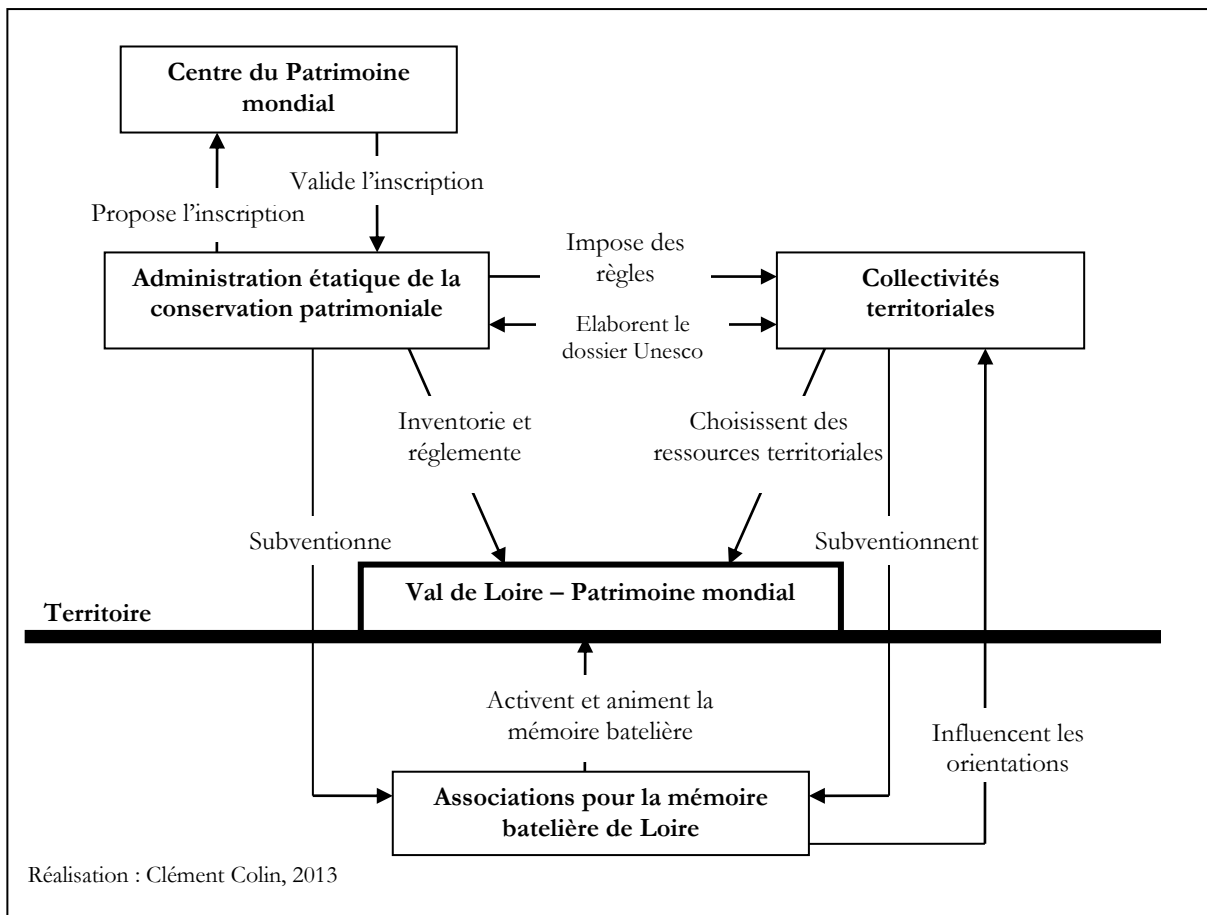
Centre du Patrimoine mondial

Valide l'inscription

Propose l'inscription

Administration étatique de la conservation patrimoniale

Impose des règles

Elaborent le dossier Unesco

Collectivités territoriales

Inventorie et réglemente

Choisissent des ressources territoriales

Subventionne

Subventionnent

Val de Loire – Patrimoine mondial

Territoire

Activent et animent la mémoire batelière

Influencent les orientations

Associations pour la mémoire batelière de Loire

Réalisation : Clément Colin, 2013